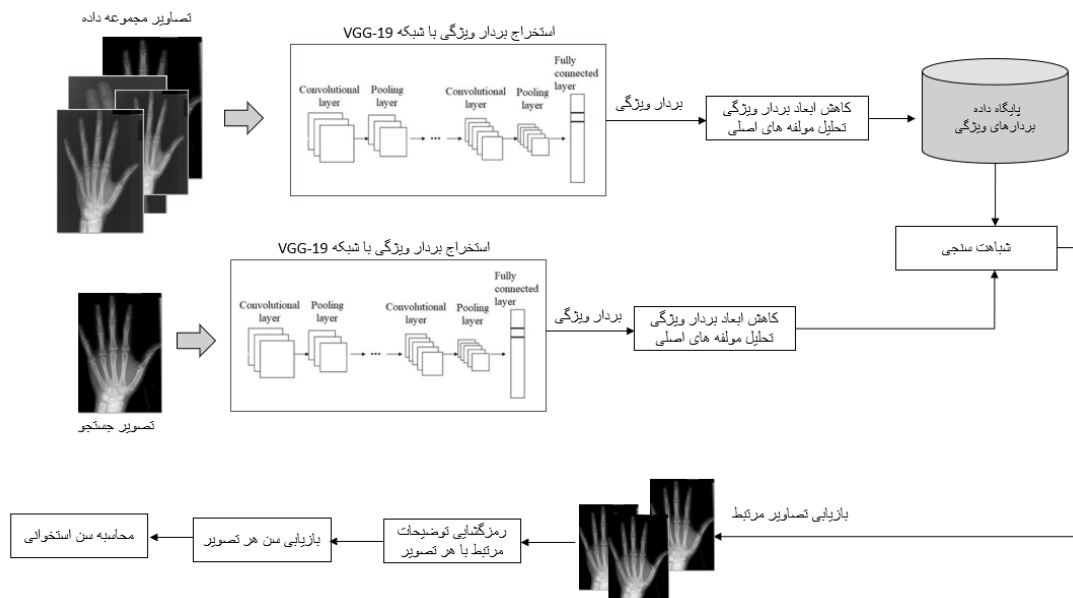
تصاویر مجموعه داده

استخراج بردار ویژگی با شبکه VGG-19

Convolutional layer
Pooling layer
Convolutional layer
Pooling layer
Fully connected layer

بردار ویژگی

کاهش ابعاد بردار ویژگی
تحلیل مولفه های اصلی

پایگاه داده
بردارهای ویژگی

شباهت سنجی

استخراج بردار ویژگی با شبکه VGG-19

Convolutional layer
Pooling layer
Convolutional layer
Pooling layer
Fully connected layer

بردار ویژگی

کاهش ابعاد بردار ویژگی
تحلیل مولفه های اصلی

تصویر جستجو

بازیابی تصاویر مرتبط

رمزگشایی توضیحات مرتبط با هر تصویر

بازیابی سن هر تصویر

محاسبه سن استخوانی